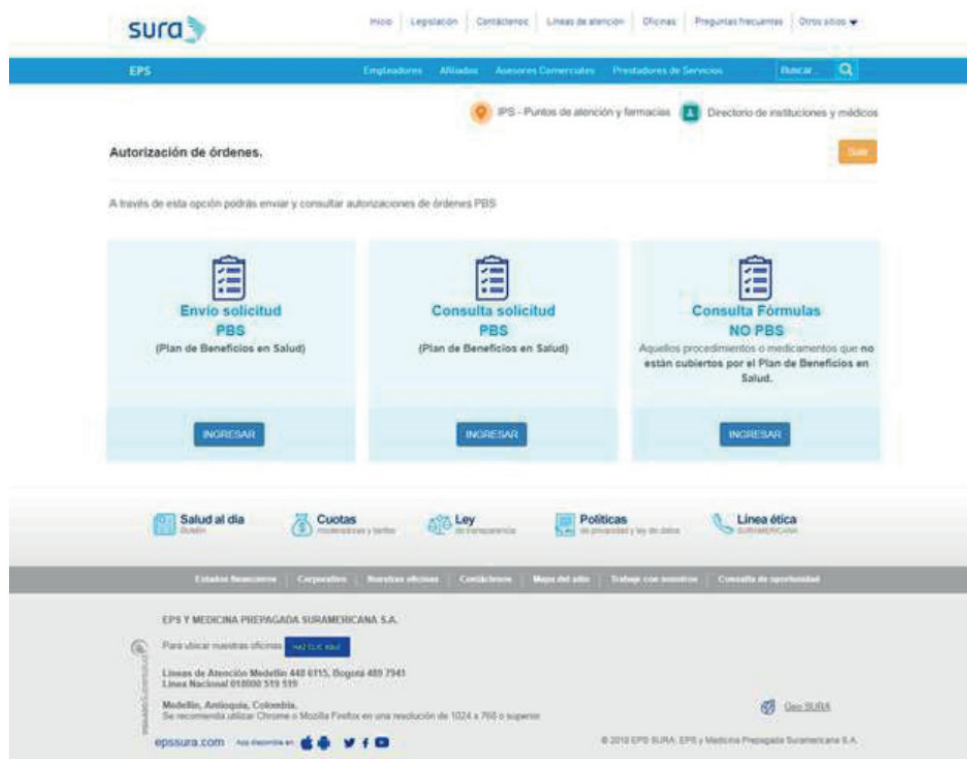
sura

Inicio | Legislación | Contáctenos | Líneas de atención | Oficinas | Preguntas frecuentes | Otros sitios

EPS

Empleadores | Afiliados | Asesores Comerciales | Prestadores de Servicios | Buscar

IPS - Puntos de atención y farmacias | Directorio de instituciones y médicos

Autorización de órdenes.

Salir

A través de esta opción podrás enviar y consultar autorizaciones de órdenes PBS

Envío solicitud PBS
(Plan de Beneficios en Salud)

INGRESAR

Consulta solicitud PBS
(Plan de Beneficios en Salud)

INGRESAR

Consulta Fórmulas NO PBS
Aquellos procedimientos o medicamentos que no están cubiertos por el Plan de Beneficios en Salud.

INGRESAR

Salud al día
Boletín

Cuotas
moderadoras y tarifas

Ley
de transparencia

Políticas
de privacidad y ley de datos

Línea ética
SURAMERICANA

Estados financieros | Corporativo | Nuestras oficinas | Contáctenos | Mapa del sitio | Trabaje con nosotros | Consulta de oportunidad

EPS Y MEDICINA PREPAGADA SURAMERICANA S.A.

Para ubicar nuestras oficinas HAZ CLIC AQUÍ

Líneas de Atención Medellín 448 6115, Bogotá 489 7941
Línea Nacional 018000 519 519

Medellín, Antioquia, Colombia.
Se recomienda utilizar Chrome o Mozilla Firefox en una resolución de 1024 x 768 o superior.

Geo SURA

epssura.com App disponible en

© 2018 EPS SURA. EPS y Medicina Prepagada Suramericana S.A.